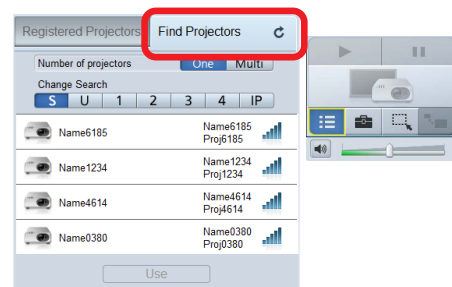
Registered Projectors
Find Projectors

Number of projectors
One
Multi

Change Search
S
U
1
2
3
4
IP

Name6185
Name6185
Proj6185

Name1234
Name1234
Proj1234

Name4614
Name4614
Proj4614

Name0380
Name0380
Proj0380

Use